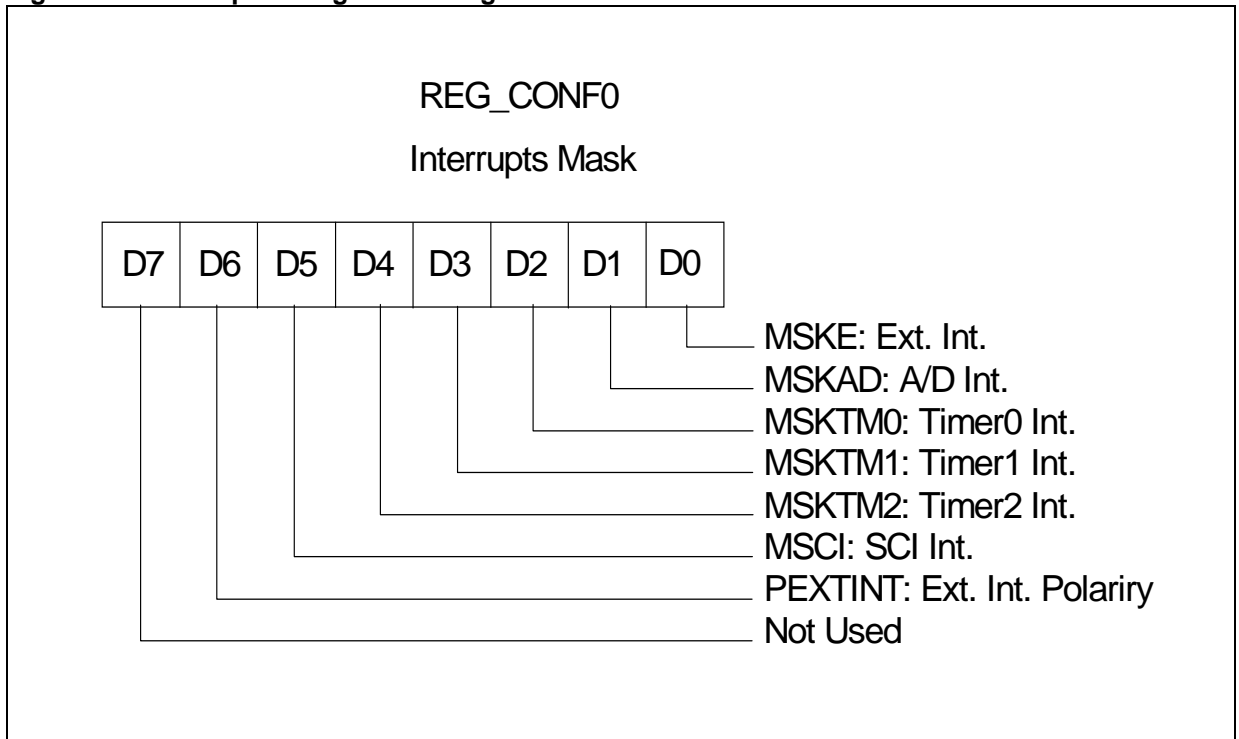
REG_CONF0

Interrupts Mask

| D7 | D6 | D5 | D4 | D3 | D2 | D1 | D0 |
|---|---|---|---|---|---|---|---|

MSKE: Ext. Int.
MSKAD: A/D Int.
MSKTM0: Timer0 Int.
MSKTM1: Timer1 Int.
MSKTM2: Timer2 Int.
MSCI: SCI Int.
PEXTINT: Ext. Int. Polariry
Not Used